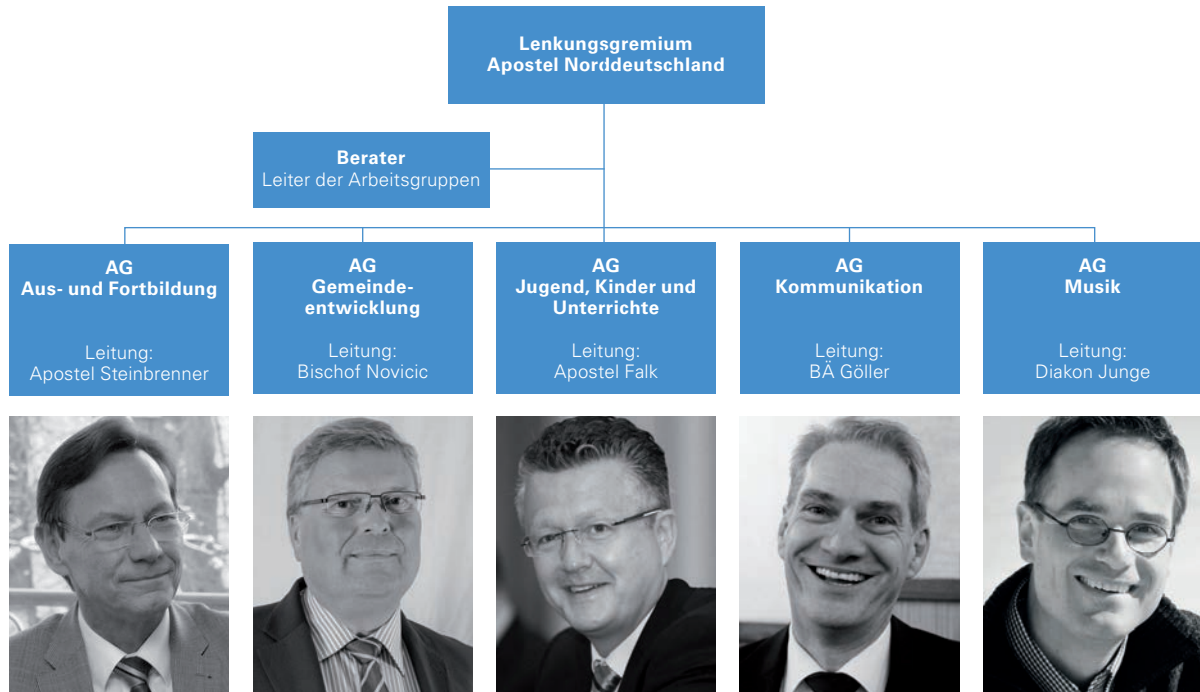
Lenkungsgremium
Apostel Norddeutschland

Berater
Leiter der Arbeitsgruppen

AG
Aus- und Fortbildung

Leitung:
Apostel Steinbrenner

AG
Gemeindeentwicklung

Leitung:
Bischof Novicic

AG
Jugend, Kinder und Unterrichte

Leitung:
Apostel Falk

AG
Kommunikation

Leitung:
BÄ Göller

AG
Musik

Leitung:
Diakon Junge